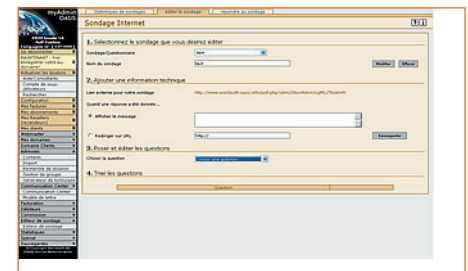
myAdmin OASIS

Statistiques de sondages | Editer le sondage | Répondre au sondage

Sondage Internet

?|i

1. Sélectionnez le sondage que vous désirez éditer

Sondage/Questionnaire

test

Nom du sondage

test

Modifier | Effacer

2. Ajouter une information technique

Lien externe pour votre sondage

http://www.worldsoft-oasis.info/poll.php?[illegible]

Quand une réponse a été donnée...

Afficher le message

Rediriger sur URL

http://

Enregistrer

3. Poser et éditer les questions

Choisir la question

Choisir une question

4. Trier les questions

Question

Se déconnecter
MAINTENANT - Pour enregistrer votre nom de domaine!
Situation les boutons
Aide/Consultants
Compte de sous-utilisateurs
Rechercher
Configuration
Mes factures
Mes abonnements
Mes Revendeurs
Mes clients
Webmaster
Mes domaines
Domaine Clients
Adresses
Contacts
Import
Recherche de doublons
Gestion de groupe
Générateur de formulaire
Communication Center
Communication Center
Modèle de lettre
Facturation
Créateurs
Commission
Editeur de sondage
Editeur de sondage
Statistiques
Sauvegardes